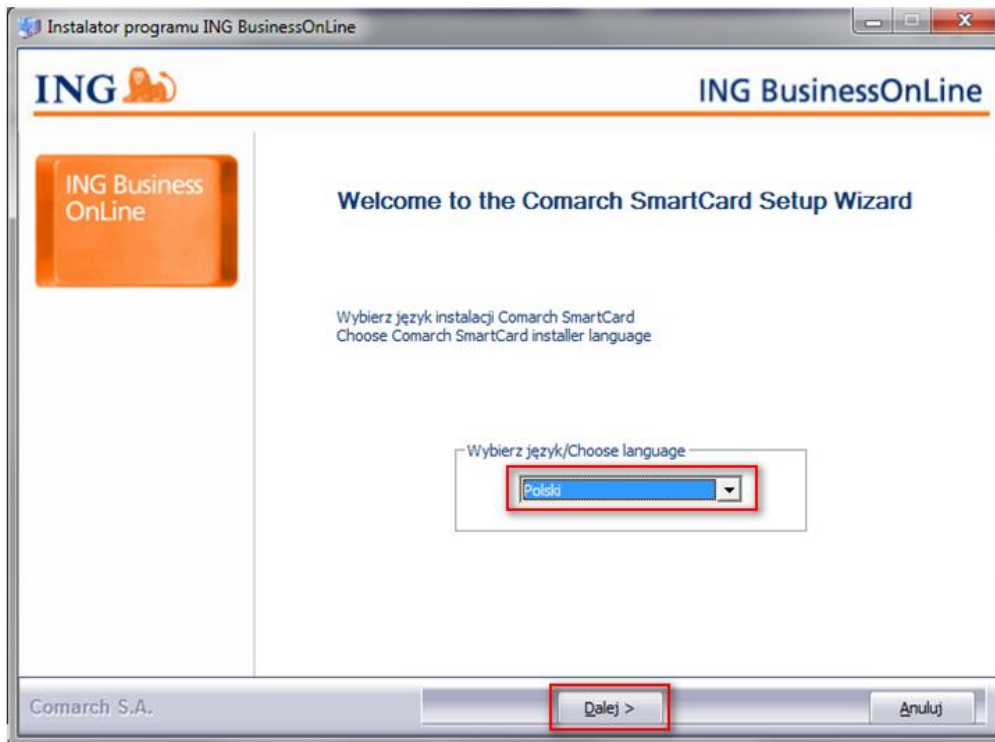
Instalator programu ING BusinessOnLine

ING

ING BusinessOnLine

ING Business OnLine

Welcome to the Comarch SmartCard Setup Wizard

Wybierz język instalacji Comarch SmartCard
Choose Comarch SmartCard installer language

Wybierz język/Choose language

Polski

Comarch S.A.

Dalej >

Anuluj